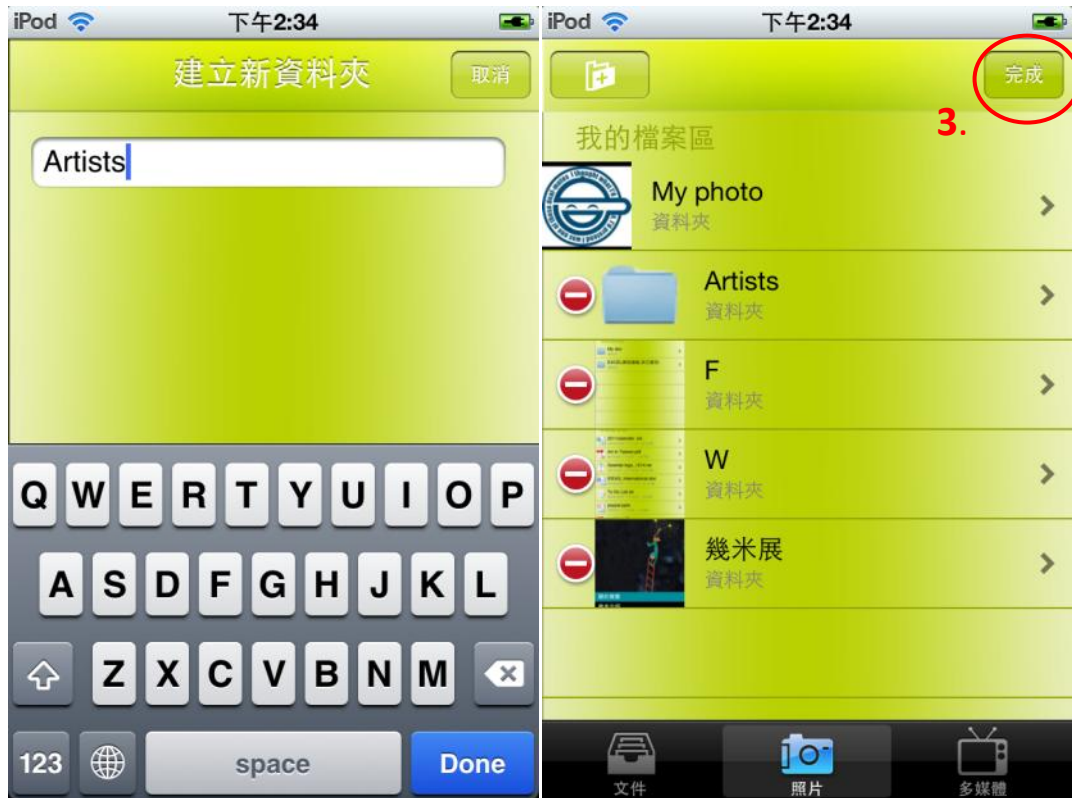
iPod 下午2:34

建立新資料夾 取消

Artists

Q W E R T Y U I O P
A S D F G H J K L
Z X C V B N M
123 space Done

iPod 下午2:34

完成

3.

我的檔案區

My photo
資料夾

Artists
資料夾

F
資料夾

W
資料夾

幾米展
資料夾

文件 照片 多媒體